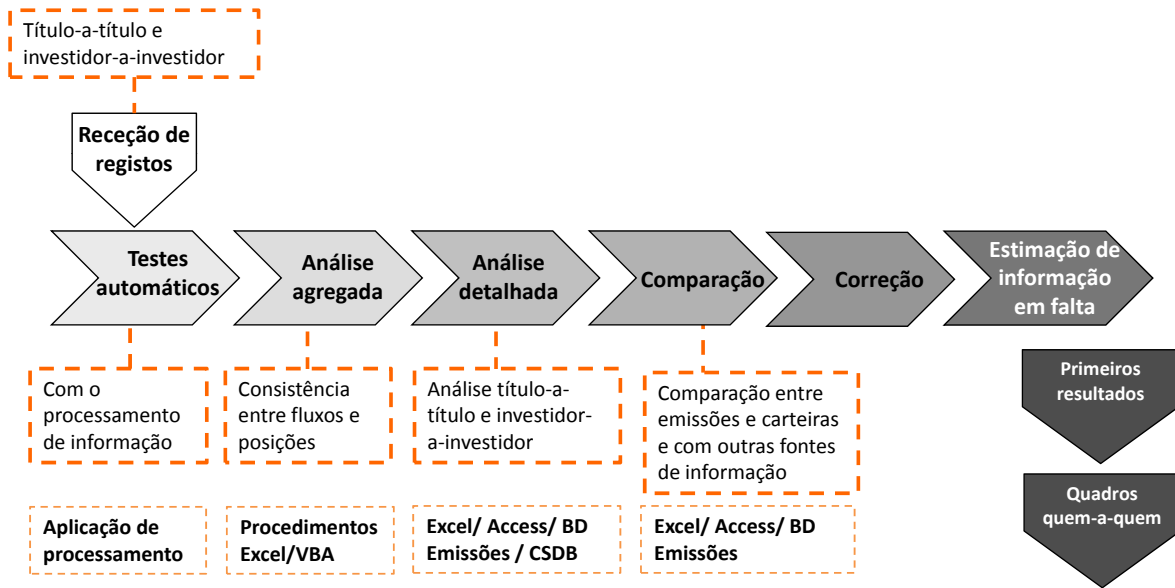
Título-a-título e investidor-a-investidor

Receção de registos

Testes automáticos

Análise agregada

Análise detalhada

Comparação

Correção

Estimação de informação em falta

Com o processamento de informação

Consistência entre fluxos e posições

Análise título-a-título e investidor-a-investidor

Comparação entre emissões e carteiras e com outras fontes de informação

Primeiros resultados

Aplicação de processamento

Procedimentos Excel/VBA

Excel/ Access/ BD Emissões / CSDB

Excel/ Access/ BD Emissões

Quadros quem-a-quem